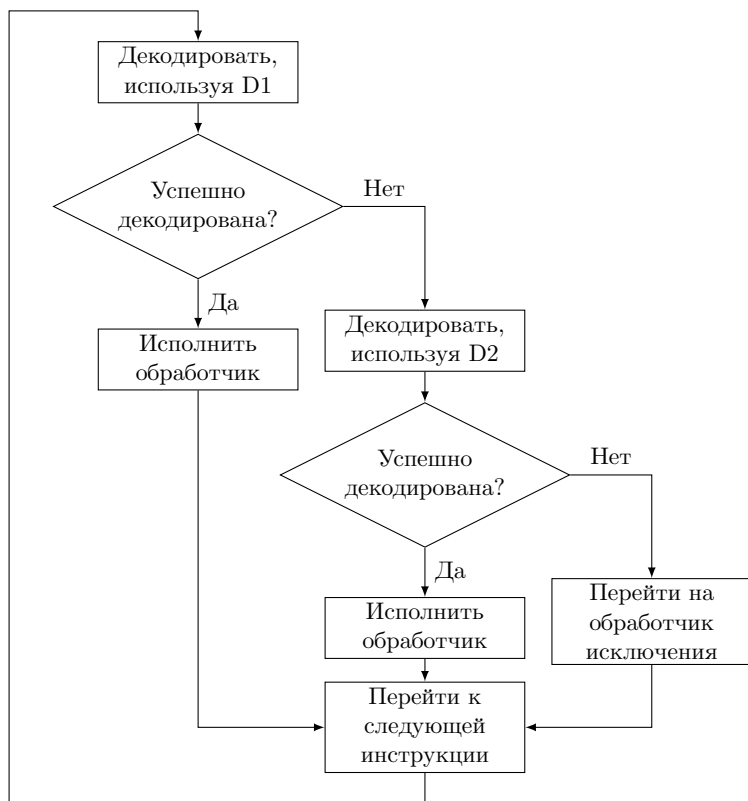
Декодировать, используя D1

Успешно декодирована?

Нет

Да

Исполнить обработчик

Декодировать, используя D2

Успешно декодирована?

Нет

Да

Исполнить обработчик

Перейти на обработчик исключения

Перейти к следующей инструкции